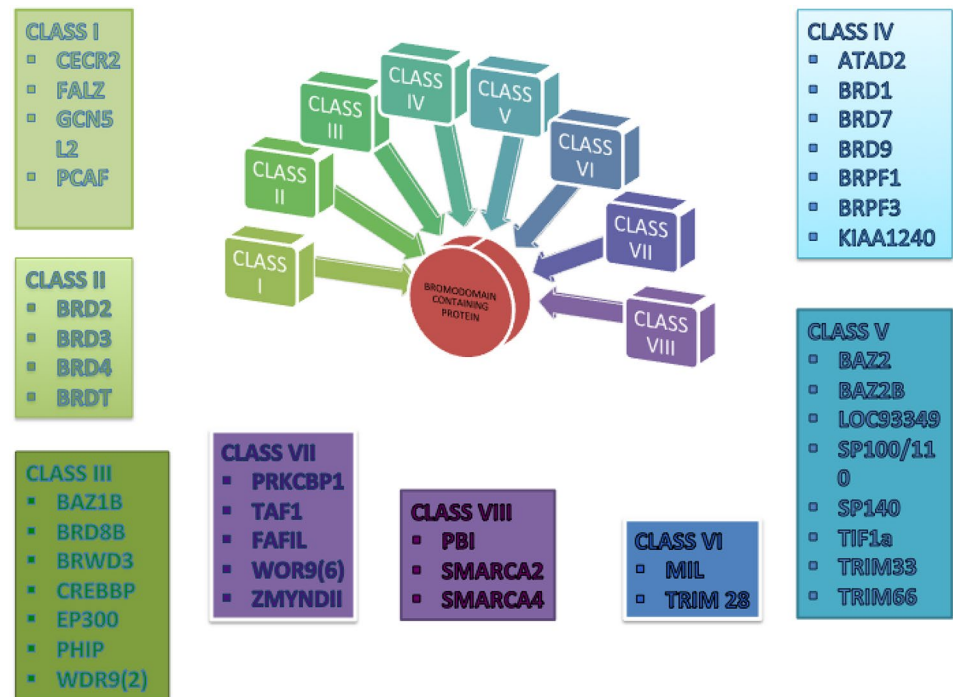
CLASS I
- CECR2
- FALZ
- GCN5 L2
- PCAF

CLASS II
- BRD2
- BRD3
- BRD4
- BRDT

CLASS III
- BAZ1B
- BRD8B
- BRWD3
- CREBBP
- EP300
- PHIP
- WDR9(2)

CLASS I
CLASS II
CLASS III
CLASS IV
CLASS V
CLASS VI
CLASS VII
CLASS VIII

BROMODOMAIN CONTAINING PROTEIN

CLASS VII
- PRKCBP1
- TAF1
- FAFIL
- WOR9(6)
- ZMYNDII

CLASS VIII
- PBI
- SMARCA2
- SMARCA4

CLASS VI
- MIL
- TRIM 28

CLASS IV
- ATAD2
- BRD1
- BRD7
- BRD9
- BRPF1
- BRPF3
- KIAA1240

CLASS V
- BAZ2
- BAZ2B
- LOC93349
- SP100/110
- SP140
- TIF1a
- TRIM33
- TRIM66